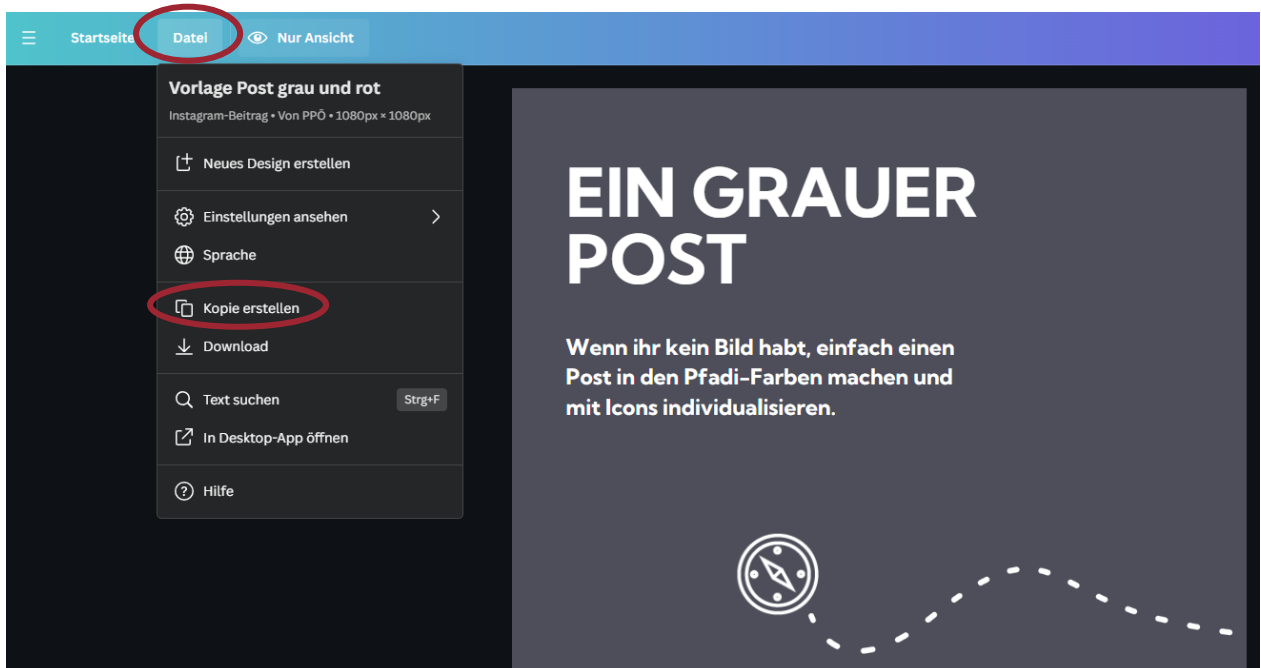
Startseite Datei Nur Ansicht

Vorlage Post grau und rot

Instagram-Beitrag • Von PPÖ • 1080px × 1080px

Neues Design erstellen

Einstellungen ansehen

Sprache

Kopie erstellen

Download

Text suchen Strg+F

In Desktop-App öffnen

Hilfe

EIN GRAUER POST

Wenn ihr kein Bild habt, einfach einen Post in den Pfadi-Farben machen und mit Icons individualisieren.